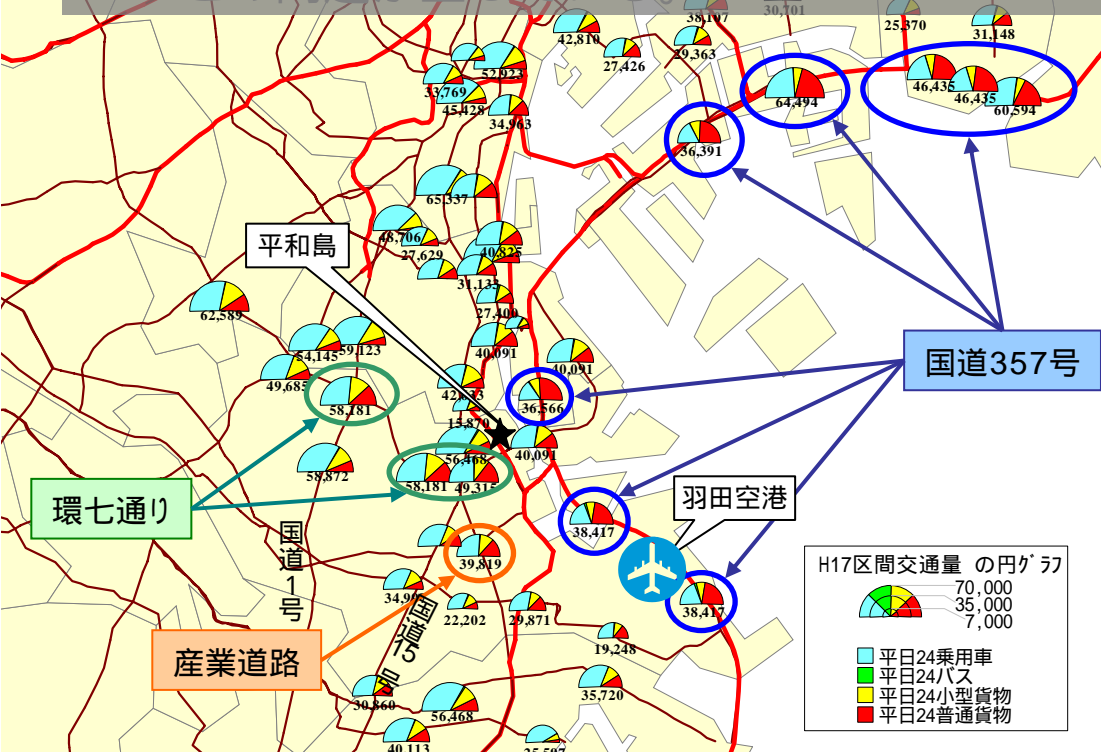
30,701
38,107
25,370
31,148
42,810
52,923
27,426
29,363
33,769
45,428
34,963
64,494
46,435
46,435
60,594
36,391
65,337
平和島
48,706
27,629
40,825
31,133
27,400
62,589
54,145
59,123
40,091
40,091
国道357号
49,685
58,181
42,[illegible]3
13,870
36,566
40,091
56,468
58,872
環七通り
58,181
49,315
羽田空港
国道1号
38,417
39,819
34,90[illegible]
国道15号
22,202
29,871
38,417
H17区間交通量 の円ｸﾞﾗﾌ
70,000
35,000
7,000
19,248
産業道路
平日24乗用車
平日24バス
平日24小型貨物
平日24普通貨物
30,860
56,468
35,720
40,113
25,597